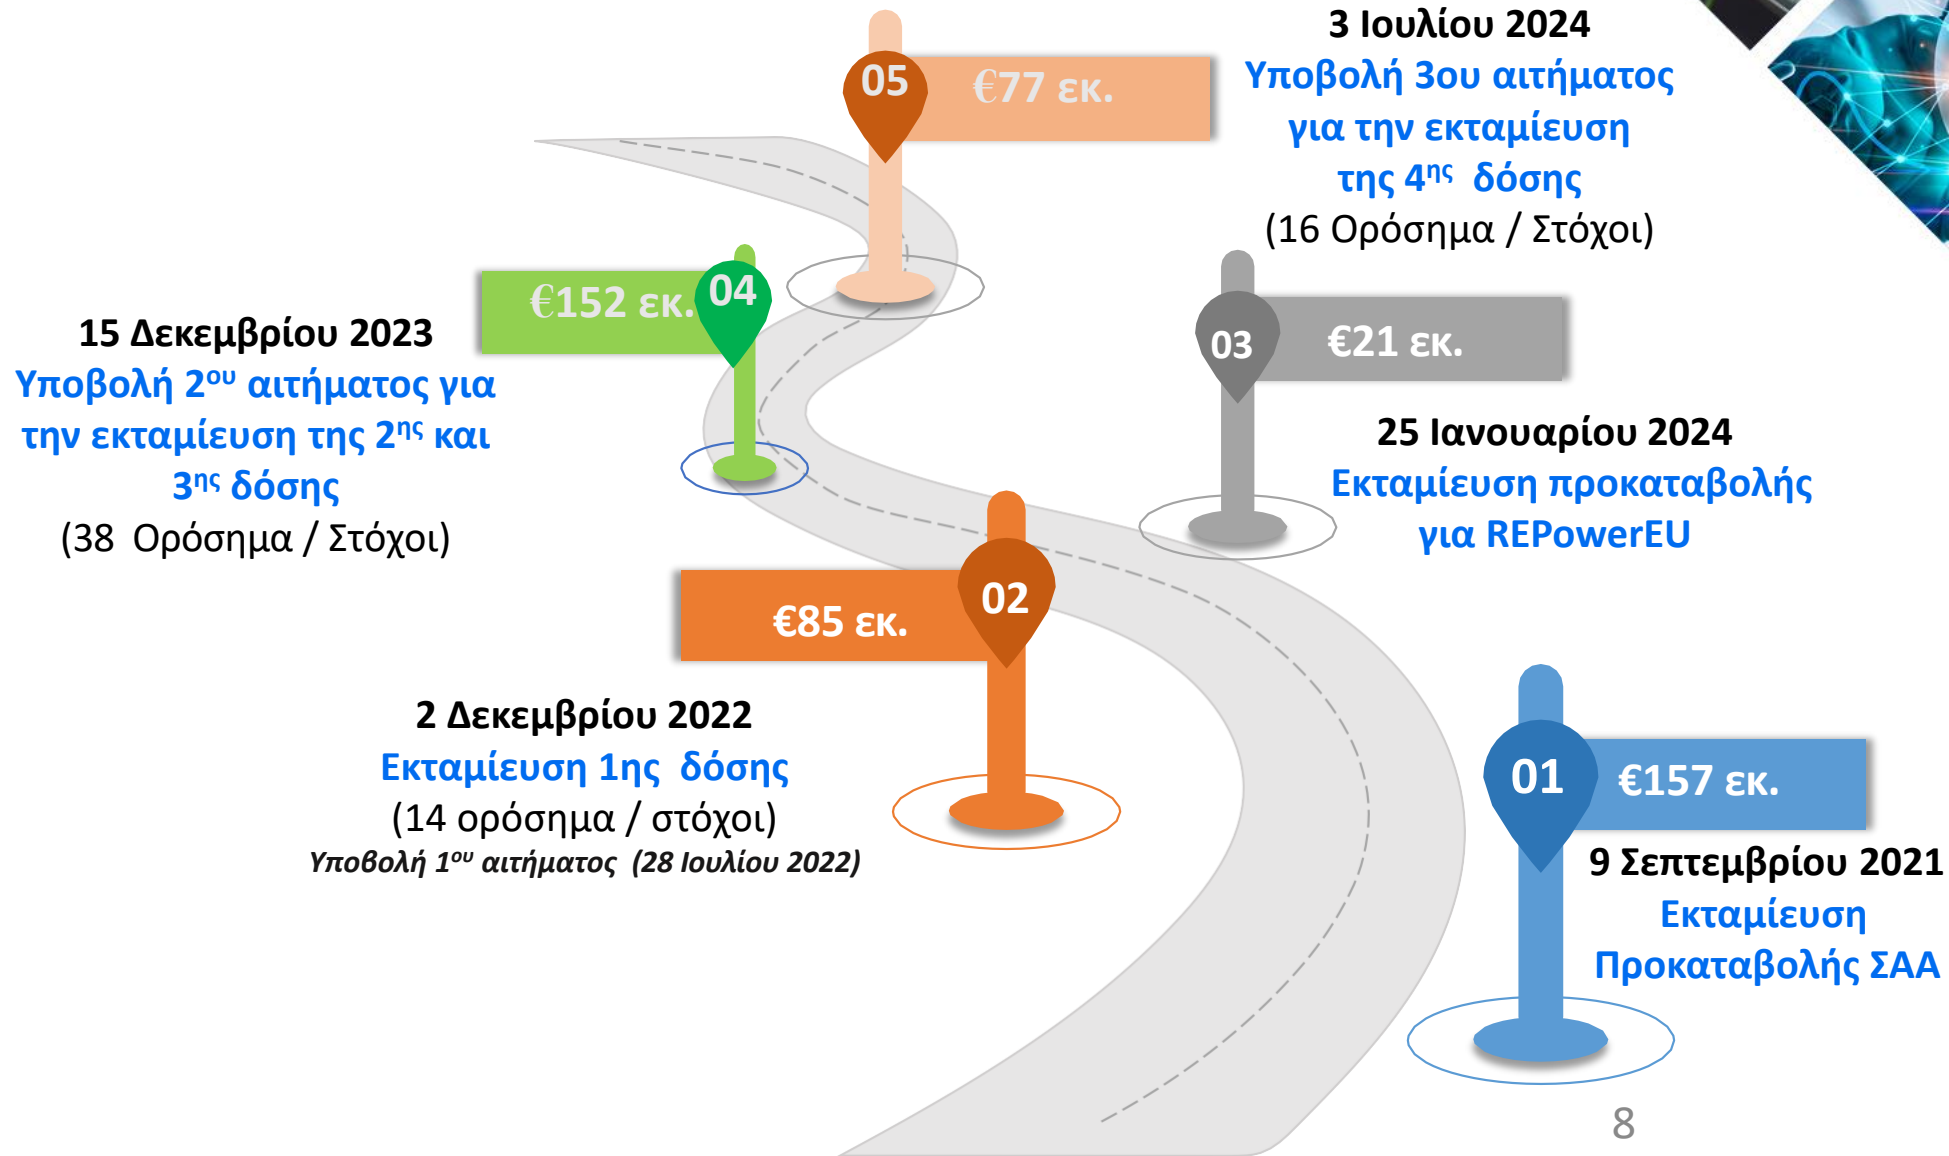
3 Ιουλίου 2024
Υποβολή 3ου αιτήματος για την εκταμίευση της 4$^{ης}$ δόσης
(16 Ορόσημα / Στόχοι)

05 €77 εκ.

€152 εκ. 04

15 Δεκεμβρίου 2023
Υποβολή 2$^{ου}$ αιτήματος για την εκταμίευση της 2$^{ης}$ και 3$^{ης}$ δόσης
(38 Ορόσημα / Στόχοι)

03 €21 εκ.

25 Ιανουαρίου 2024
Εκταμίευση προκαταβολής για REPowerEU

€85 εκ. 02

2 Δεκεμβρίου 2022
Εκταμίευση 1ης δόσης
(14 ορόσημα / στόχοι)
Υποβολή 1$^{ου}$ αιτήματος (28 Ιουλίου 2022)

01 €157 εκ.

9 Σεπτεμβρίου 2021
Εκταμίευση Προκαταβολής ΣΑΑ

8